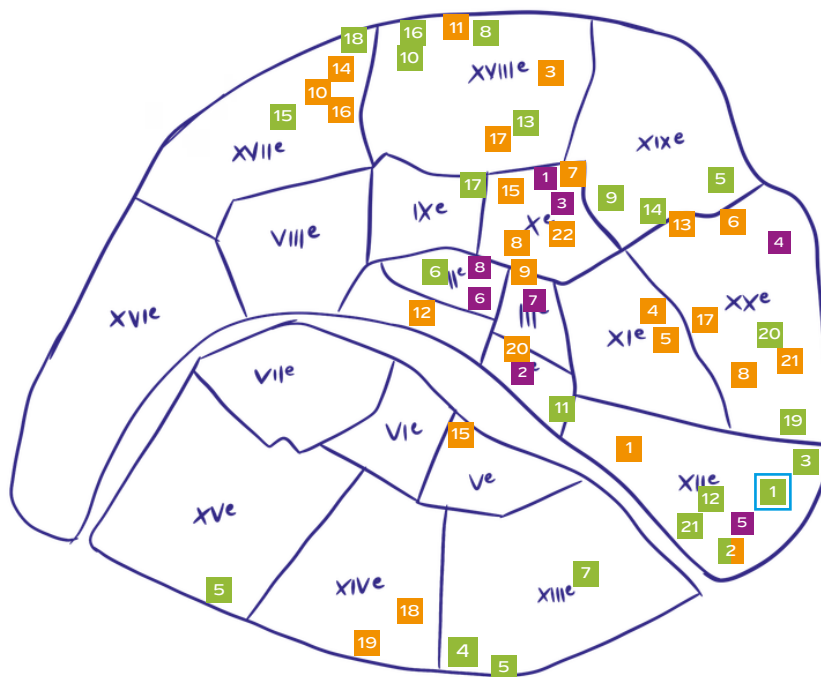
18
16
11
8
10
14
XVIIIe
3
10
16
15
XVIIe
17
13
XIXe
1
7
17
15
5
3
9
IXe
Xe
14
13
6
VIIIe
22
4
8
6
IIe
8
9
XVIe
6
7
4
XXe
12
IIIe
17
XIe
5
20
20
21
VIIe
2
8
11
VIe
15
19
1
Ve
XIIe
3
1
XVe
12
21
5
2
XIVe
7
5
XIIIe
18
19
4
5